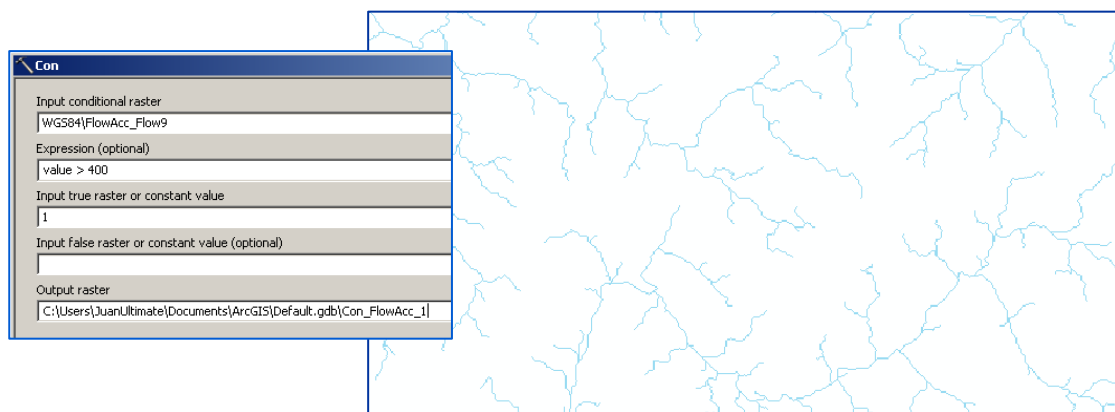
Con

Input conditional raster
WGS84\FlowAcc_Flow9

Expression (optional)
value > 400

Input true raster or constant value
1

Input false raster or constant value (optional)

Output raster
C:\Users\JuanUltimate\Documents\ArcGIS\Default.gdb\Con_FlowAcc_1